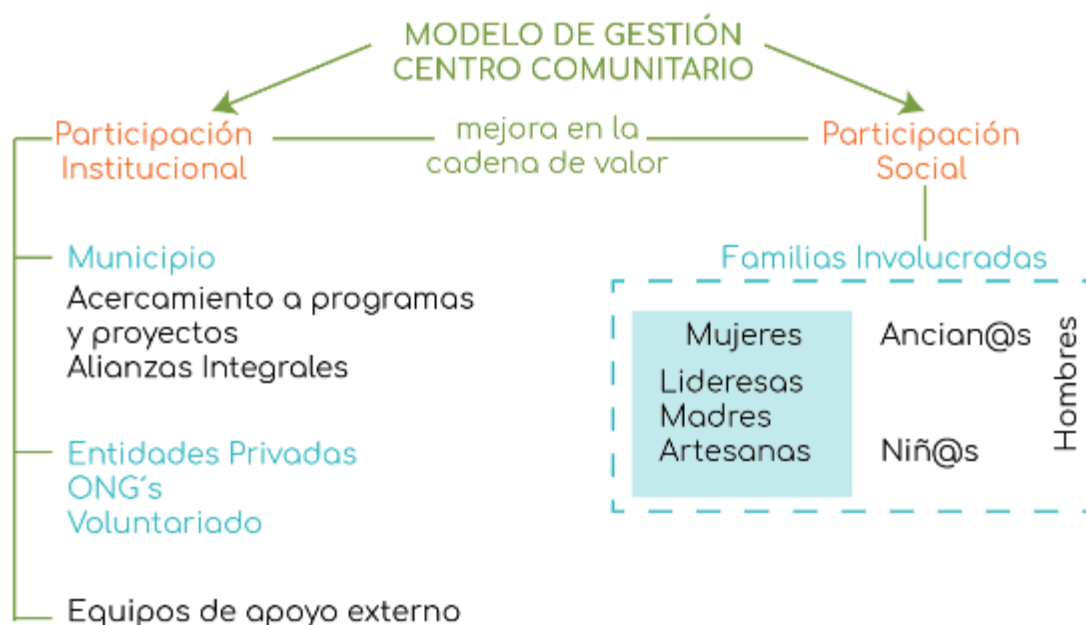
MODELO DE GESTIÓN
CENTRO COMUNITARIO

Participación Institucional

mejora en la cadena de valor

Participación Social

Municipio
Acercamiento a programas y proyectos
Alianzas Integrales

Entidades Privadas
ONG´s
Voluntariado

Equipos de apoyo externo

Familias Involucradas

Mujeres
Lideresas
Madres
Artesanas

Ancian@s

Niñ@s

Hombres